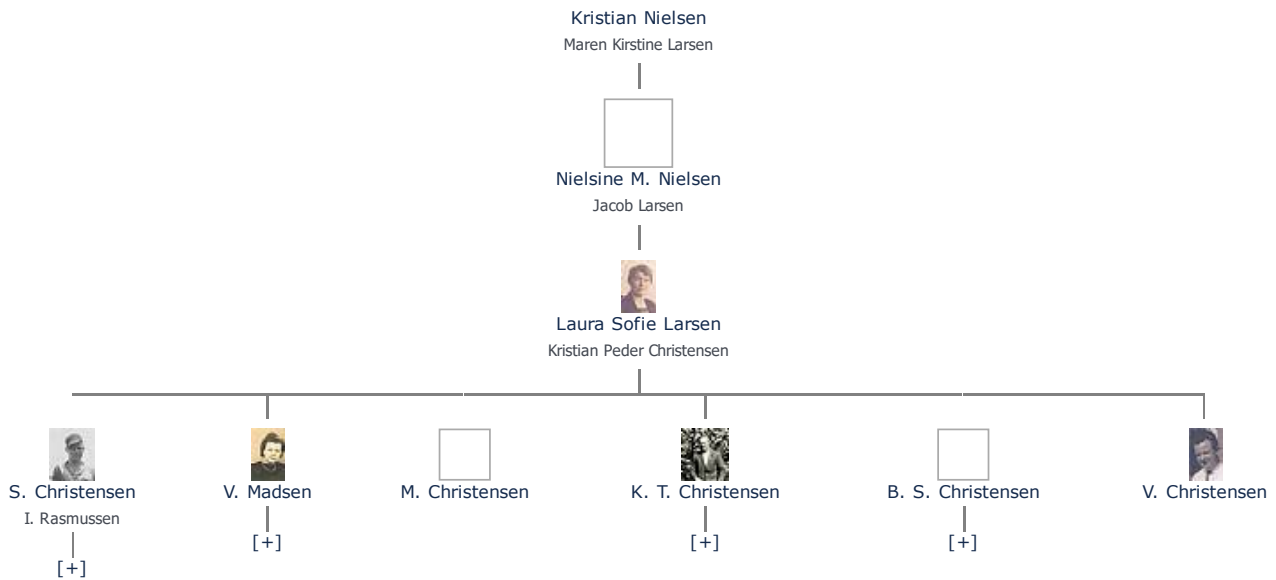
Kristian Nielsen
Maren Kirstine Larsen

Nielsine M. Nielsen
Jacob Larsen

Laura Sofie Larsen
Kristian Peder Christensen

S. Christensen
I. Rasmussen
[+]

V. Madsen
[+]

M. Christensen

K. T. Christensen
[+]

B. S. Christensen
[+]

V. Christensen